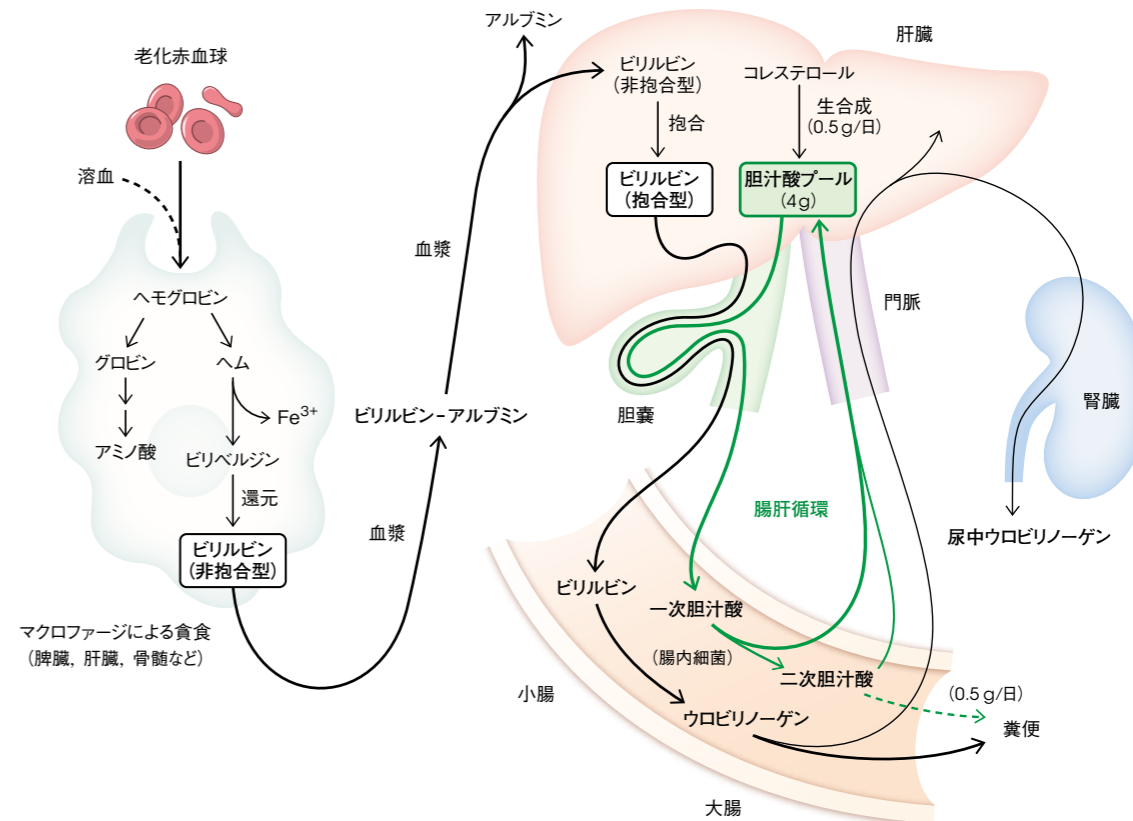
老化赤血球

溶血

ヘモグロビン

グロビン

ヘム

アミノ酸

$Fe^{3+}$

ビリベルジン

還元

ビリルビン
(非抱合型)

マクロファージによる貪食
(脾臓，肝臓，骨髄など)

アルブミン

血漿

ビリルビン-アルブミン

血漿

肝臓

ビリルビン
(非抱合型)

抱合

ビリルビン
(抱合型)

コレステロール

生合成
(0.5 g/日)

胆汁酸プール
(4 g)

門脈

胆嚢

腎臓

腸肝循環

尿中ウロビリノーゲン

ビリルビン

一次胆汁酸

(腸内細菌)

二次胆汁酸

(0.5 g/日)

小腸

ウロビリノーゲン

糞便

大腸